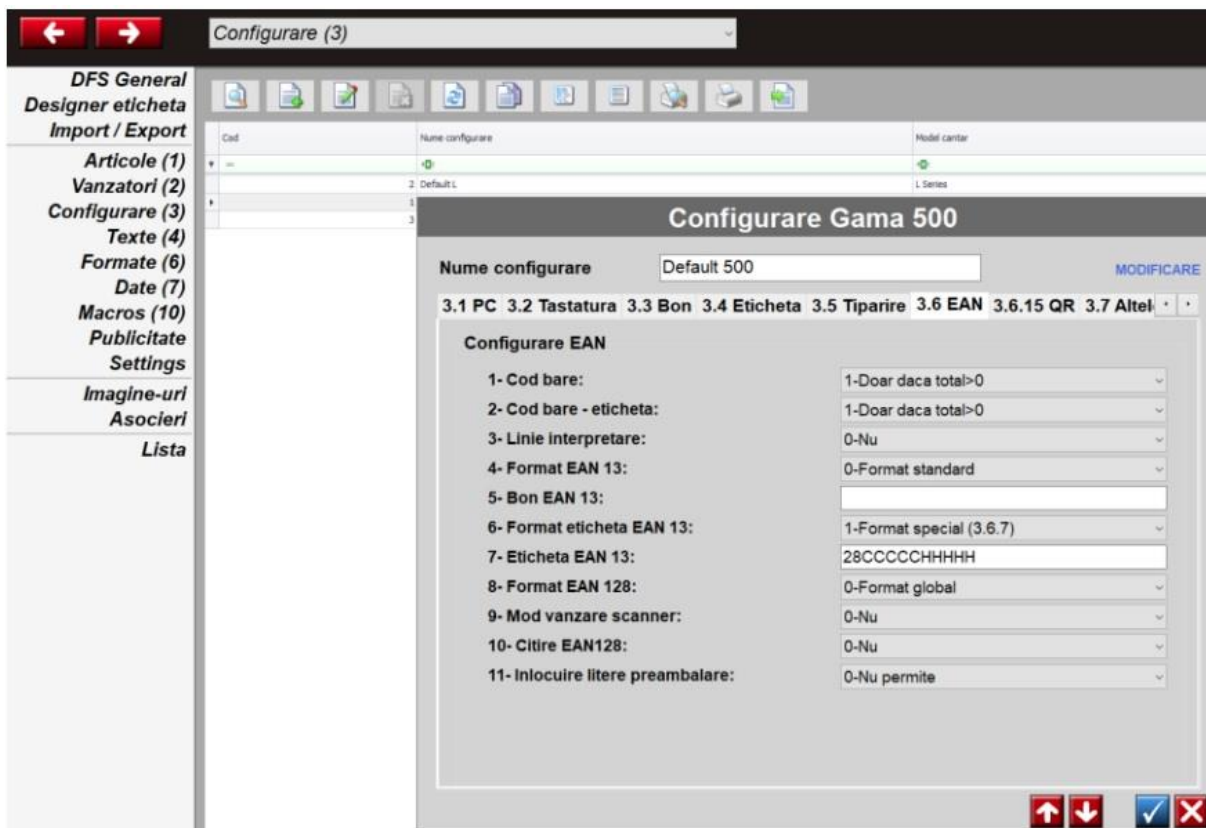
Configurare (3)

DFS General
Designer eticheta
Import / Export
Articole (1)
Vanzatori (2)
Configurare (3)
Texte (4)
Formate (6)
Date (7)
Macros (10)
Publicitate
Settings
Imagine-uri
Asocieri
Lista

| Cod | Nume configurare | Model cantar |
|---|---|---|
| 2 | Default L | L Series |
| 1 | | |
| 3 | | |

Configurare Gama 500

Nume configurare Default 500 MODIFICARE

3.1 PC 3.2 Tastatura 3.3 Bon 3.4 Eticheta 3.5 Tiparire 3.6 EAN 3.6.15 QR 3.7 Altel

Configurare EAN

1- Cod bare: 1-Doar daca total>0
2- Cod bare - eticheta: 1-Doar daca total>0
3- Linie interpretare: 0-Nu
4- Format EAN 13: 0-Format standard
5- Bon EAN 13:
6- Format eticheta EAN 13: 1-Format special (3.6.7)
7- Eticheta EAN 13: 28CCCCCHHHHH
8- Format EAN 128: 0-Format global
9- Mod vanzare scanner: 0-Nu
10- Citire EAN128: 0-Nu
11- Inlocuire litere preambalare: 0-Nu permite